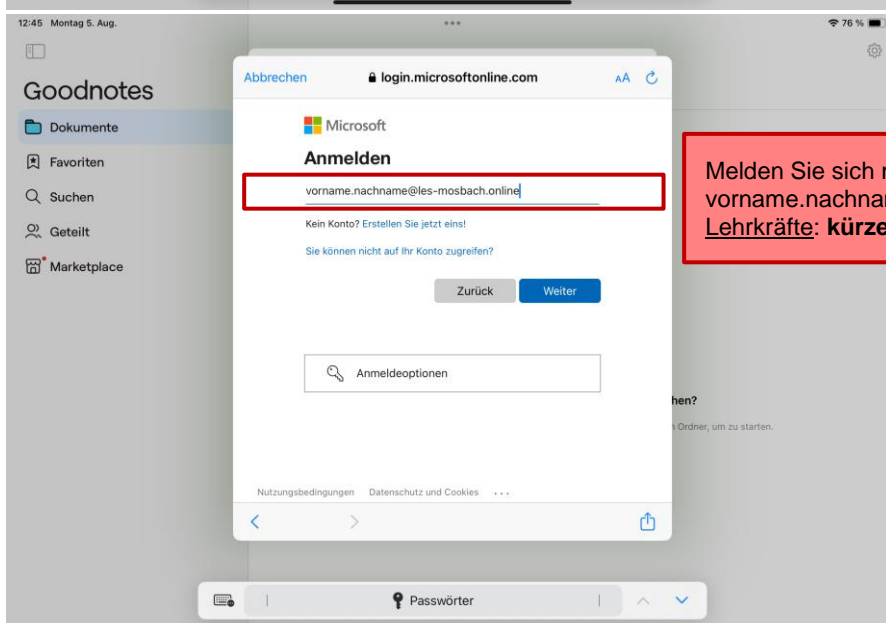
12:45 Montag 5. Aug.

76 %

Goodnotes

Dokumente

Favoriten

Suchen

Geteilt

Marketplace

Abbrechen

login.microsoftonline.com

AA

Microsoft

Anmelden

vorname.nachname@les-mosbach.online

Kein Konto? Erstellen Sie jetzt eins!

Sie können nicht auf Ihr Konto zugreifen?

Zurück

Weiter

Anmeldeoptionen

Nutzungsbedingungen Datenschutz und Cookies ...

Melden Sie sich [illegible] vorname.nachna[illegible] Lehrkräfte: **kürze**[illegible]

hen?

Ordner, um zu starten.

Passwörter